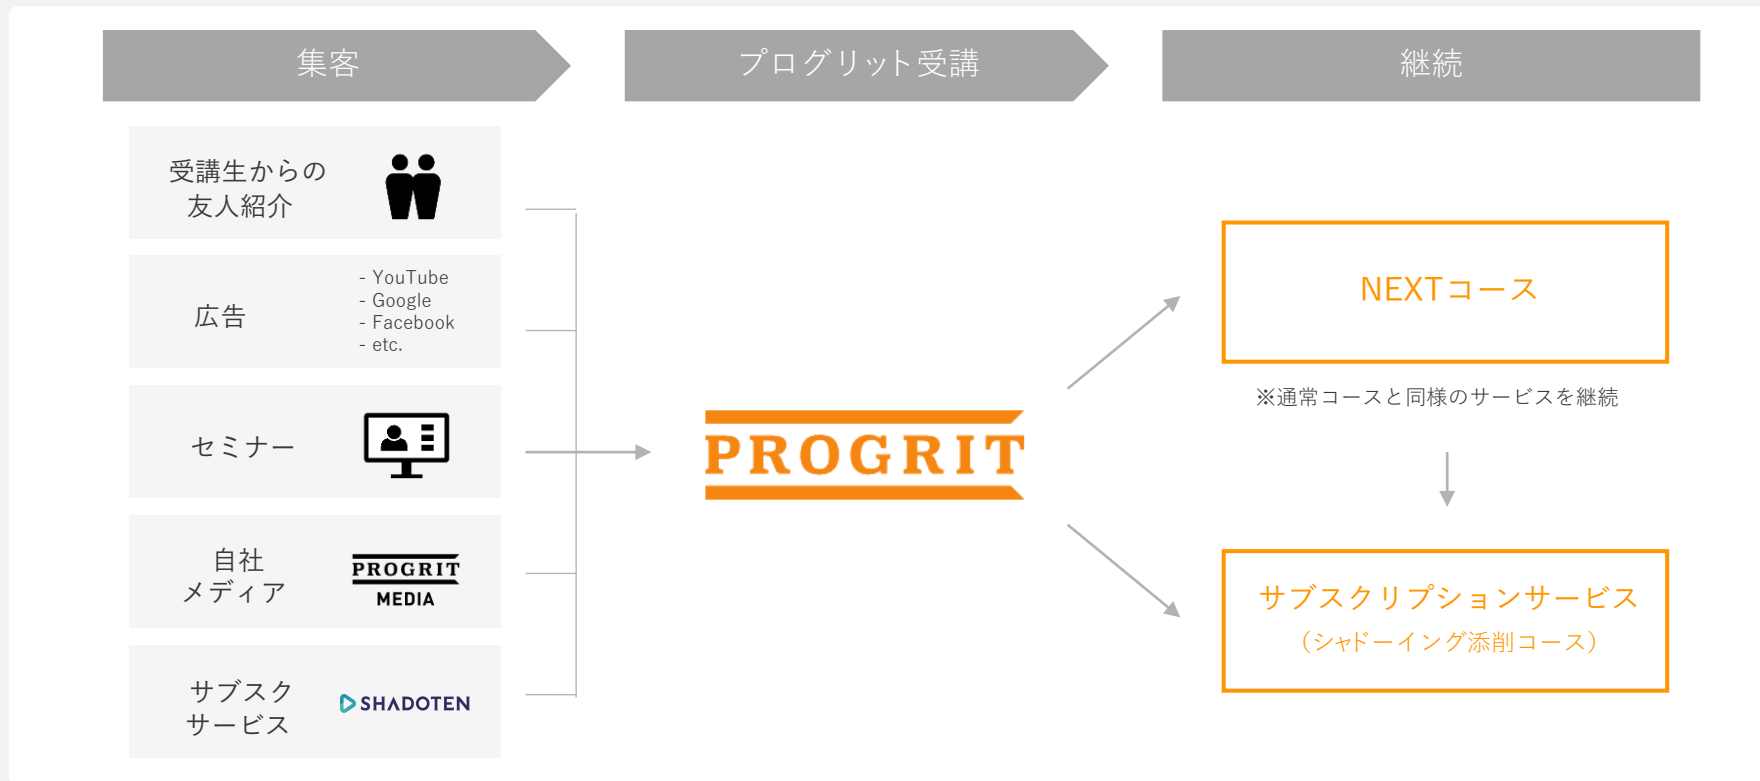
集客

プログリット受講

継続

受講生からの友人紹介

広告

- YouTube
- Google
- Facebook
- etc.

セミナー

自社メディア

PROGRIT MEDIA

サブスクサービス

SHADOTEN

PROGRIT

NEXTコース

※通常コースと同様のサービスを継続

サブスクリプションサービス
（シャドーイング添削コース）